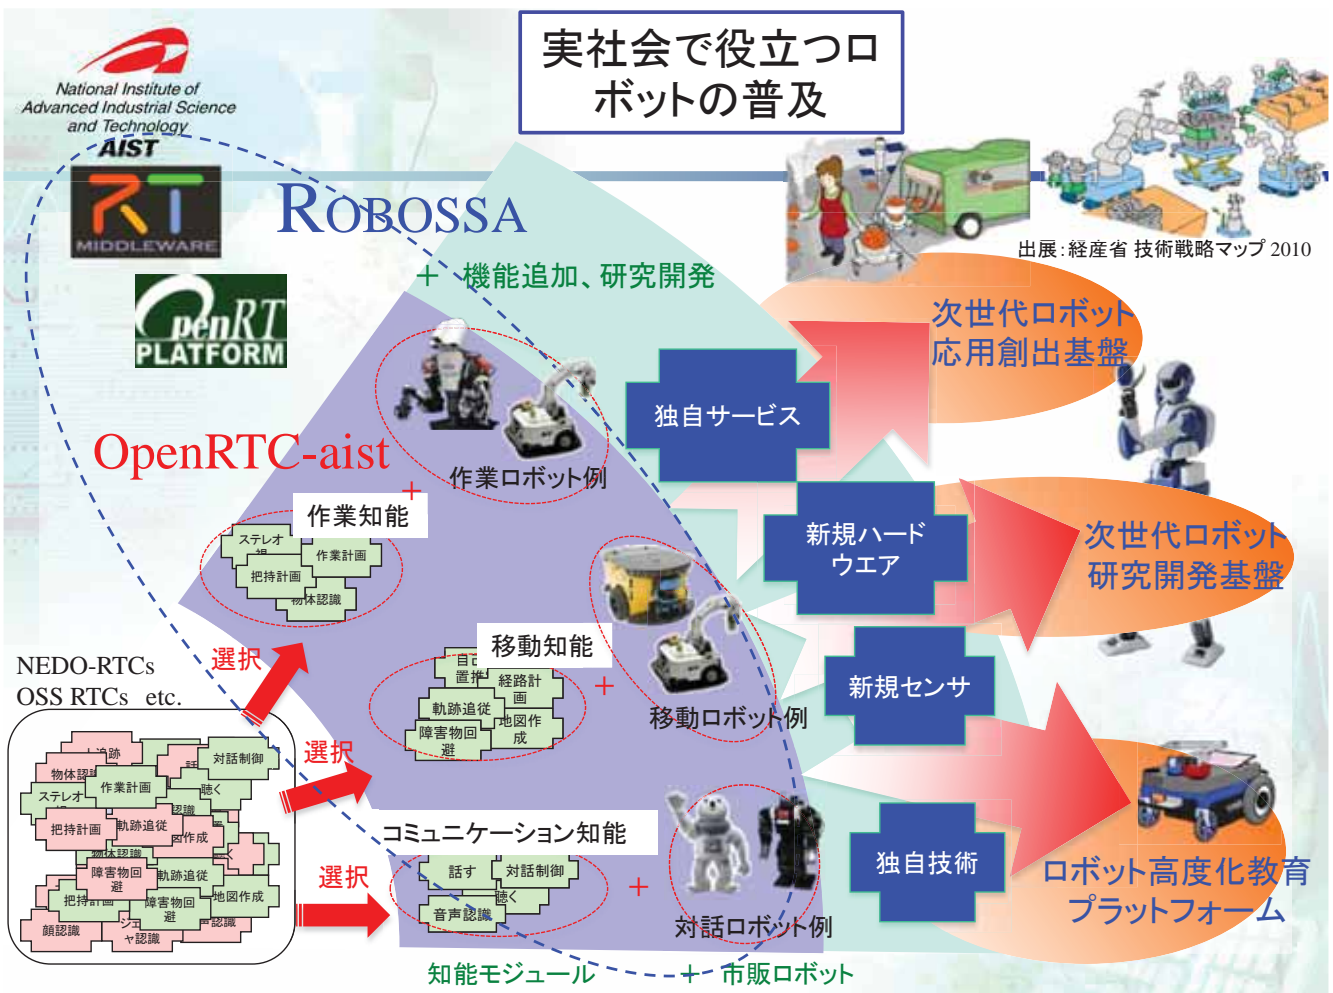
実社会で役立つロボットの普及

National Institute of Advanced Industrial Science and Technology
AIST

RT MIDDLEWARE

OpenRT PLATFORM

ROBOSSA

出展：経産省 技術戦略マップ 2010

＋ 機能追加、研究開発

次世代ロボット応用創出基盤

独自サービス

OpenRTC-aist

作業ロボット例

＋

作業知能

ステレオ視

作業計画

把持計画

物体認識

新規ハードウエア

次世代ロボット研究開発基盤

NEDO-RTCs
OSS RTCs etc.

選択

移動知能

自己位置推定

経路計画

軌跡追従

地図作成

障害物回避

＋

移動ロボット例

新規センサ

選択

対話制御

物体認識

作業計画

ステレオ

聴く

把持計画

軌跡追従

図作成

物体認識

障害物回避

軌跡追従

把持計画

障害物回避

地図作成

顔認識

ジェスチャ認識

認識

コミュニケーション知能

話す

対話制御

聴く

音声認識

選択

＋

対話ロボット例

独自技術

ロボット高度化教育プラットフォーム

知能モジュール

＋ 市販ロボット